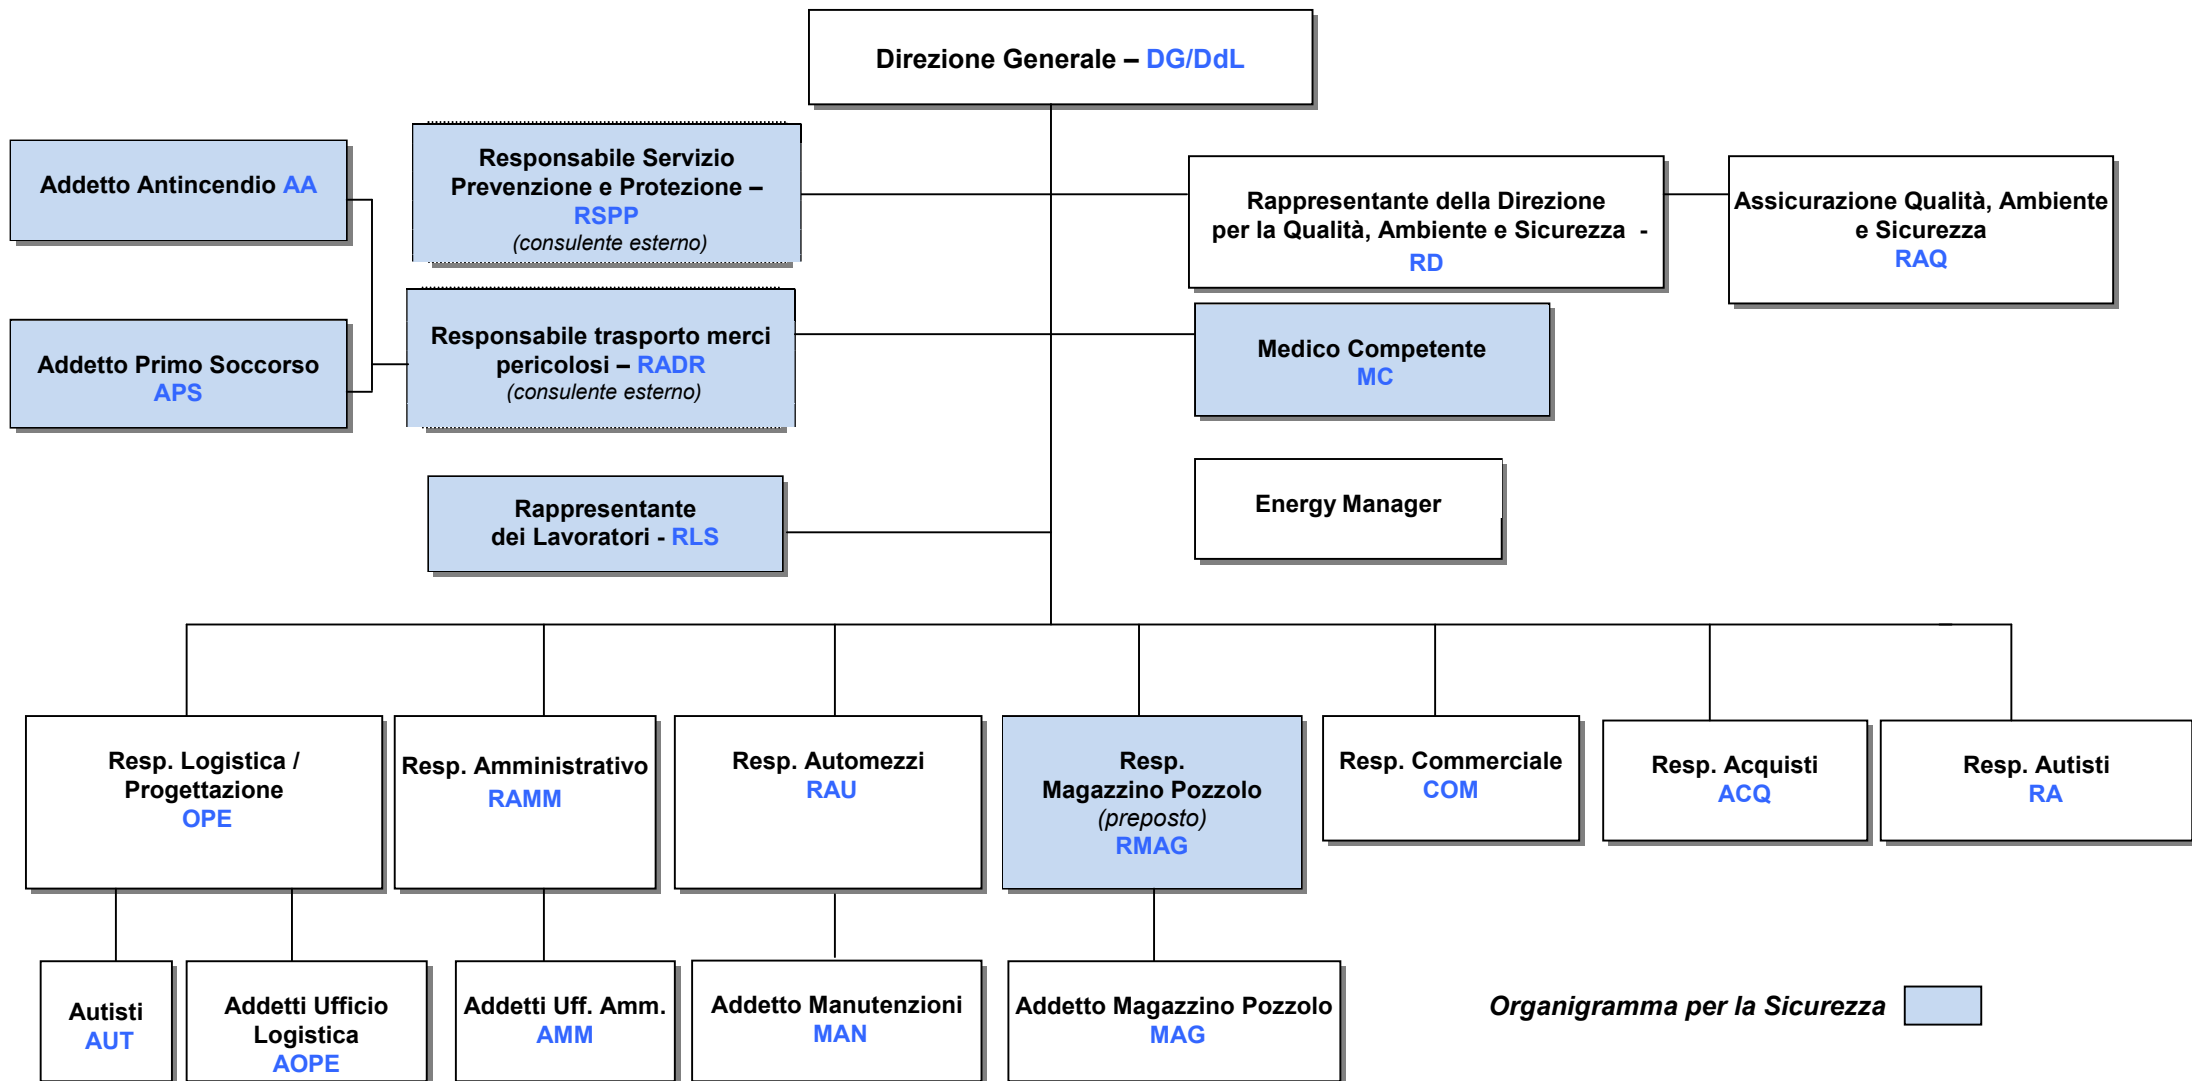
Direzione Generale – DG/DdL

Addetto Antincendio AA

Responsabile Servizio Prevenzione e Protezione – RSPP
(consulente esterno)

Rappresentante della Direzione per la Qualità, Ambiente e Sicurezza - RD

Assicurazione Qualità, Ambiente e Sicurezza
RAQ

Addetto Primo Soccorso APS

Responsabile trasporto merci pericolosi – RADR
(consulente esterno)

Medico Competente MC

Energy Manager

Rappresentante dei Lavoratori - RLS

Resp. Logistica / Progettazione OPE

Resp. Amministrativo RAMM

Resp. Automezzi RAU

Resp. Magazzino Pozzolo (preposto) RMAG

Resp. Commerciale COM

Resp. Acquisti ACQ

Resp. Autisti RA

Autisti AUT

Addetti Ufficio Logistica AOPE

Addetti Uff. Amm. AMM

Addetto Manutenzioni MAN

Addetto Magazzino Pozzolo MAG

Organigramma per la Sicurezza